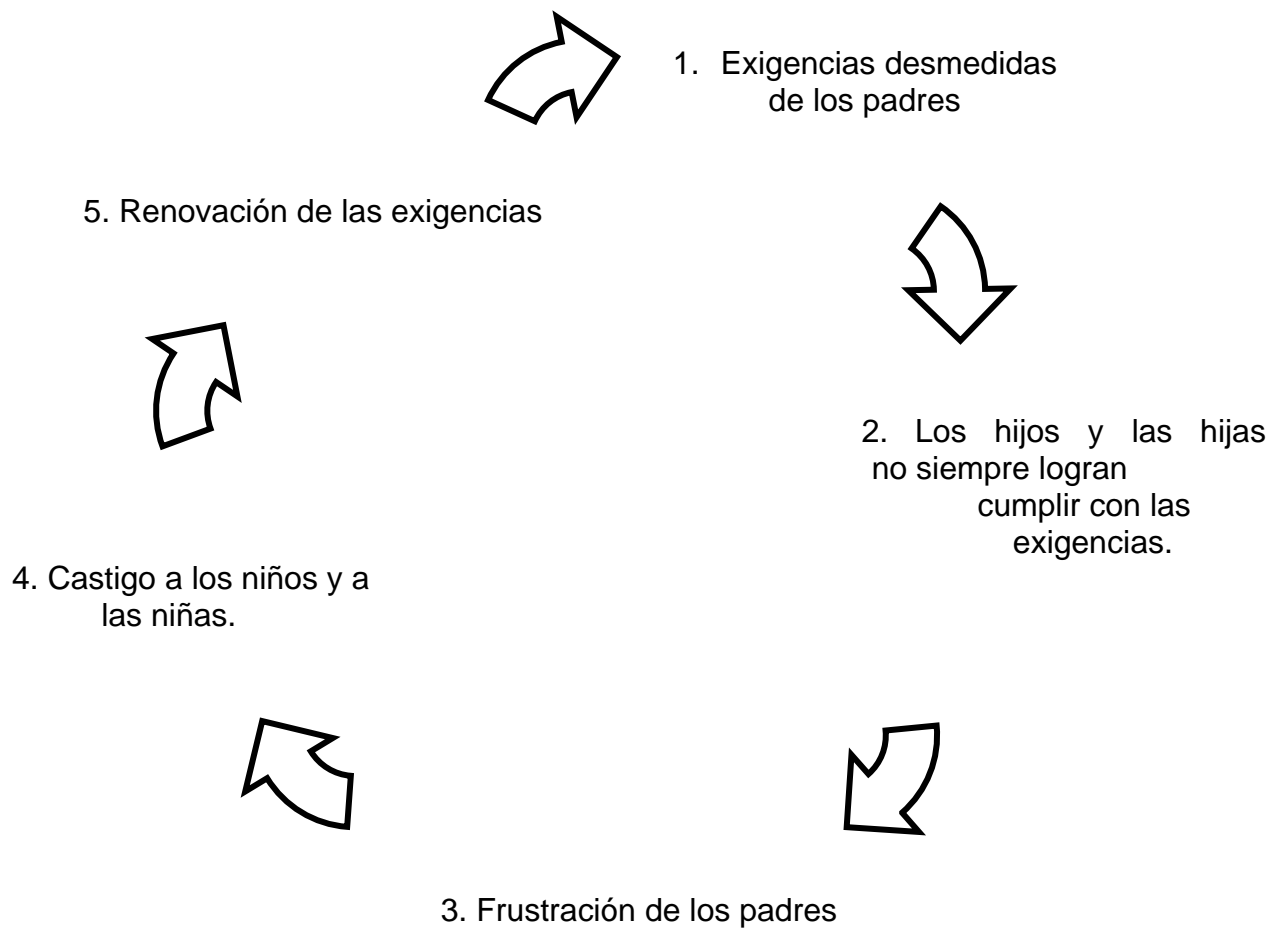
1. Exigencias desmedidas de los padres

2. Los hijos y las hijas no siempre logran cumplir con las exigencias.

3. Frustración de los padres

4. Castigo a los niños y a las niñas.

5. Renovación de las exigencias